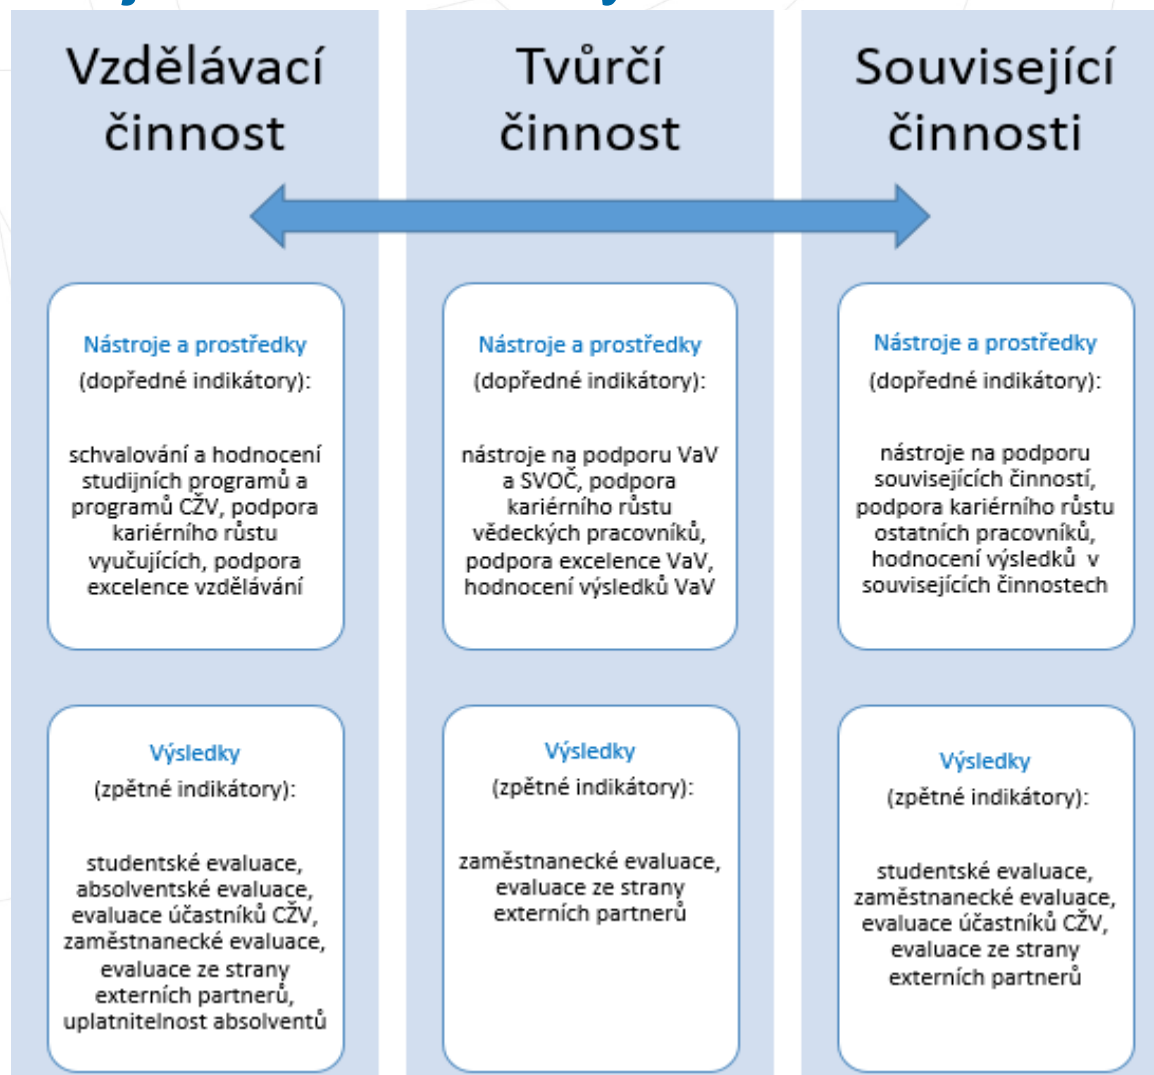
Vzdělávací činnost

Nástroje a prostředky
(dopředné indikátory):

schvalování a hodnocení studijních programů a programů CŽV, podpora kariérního růstu vyučujících, podpora excelence vzdělávání

Výsledky
(zpětné indikátory):

studentské evaluace, absolventské evaluace, evaluace účastníků CŽV, zaměstnanecké evaluace, evaluace ze strany externích partnerů, uplatnitelnost absolventů

Tvůrčí činnost

Nástroje a prostředky
(dopředné indikátory):

nástroje na podporu VaV a SVOČ, podpora kariérního růstu vědeckých pracovníků, podpora excelence VaV, hodnocení výsledků VaV

Výsledky
(zpětné indikátory):

zaměstnanecké evaluace, evaluace ze strany externích partnerů

Související činnosti

Nástroje a prostředky
(dopředné indikátory):

nástroje na podporu souvisejících činností, podpora kariérního růstu ostatních pracovníků, hodnocení výsledků v souvisejících činnostech

Výsledky
(zpětné indikátory):

studentské evaluace, zaměstnanecké evaluace, evaluace účastníků CŽV, evaluace ze strany externích partnerů